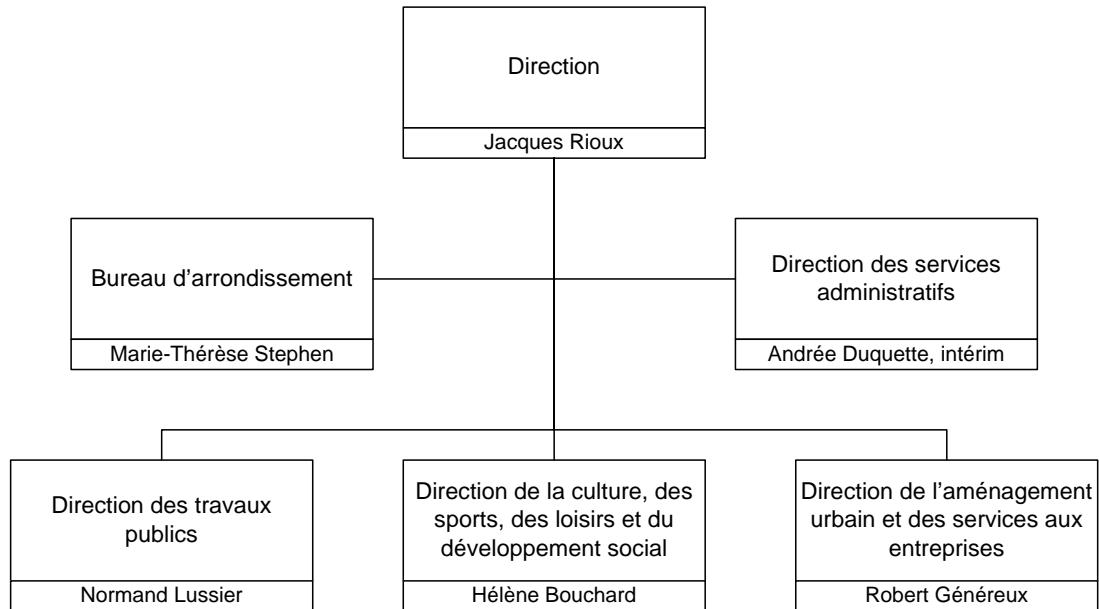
Direction

Jacques Rioux

Bureau d’arrondissement

Marie-Thérèse Stephen

Direction des services administratifs

Andrée Duquette, intérim

Direction des travaux publics

Normand Lussier

Direction de la culture, des sports, des loisirs et du développement social

Hélène Bouchard

Direction de l’aménagement urbain et des services aux entreprises

Robert Généreux